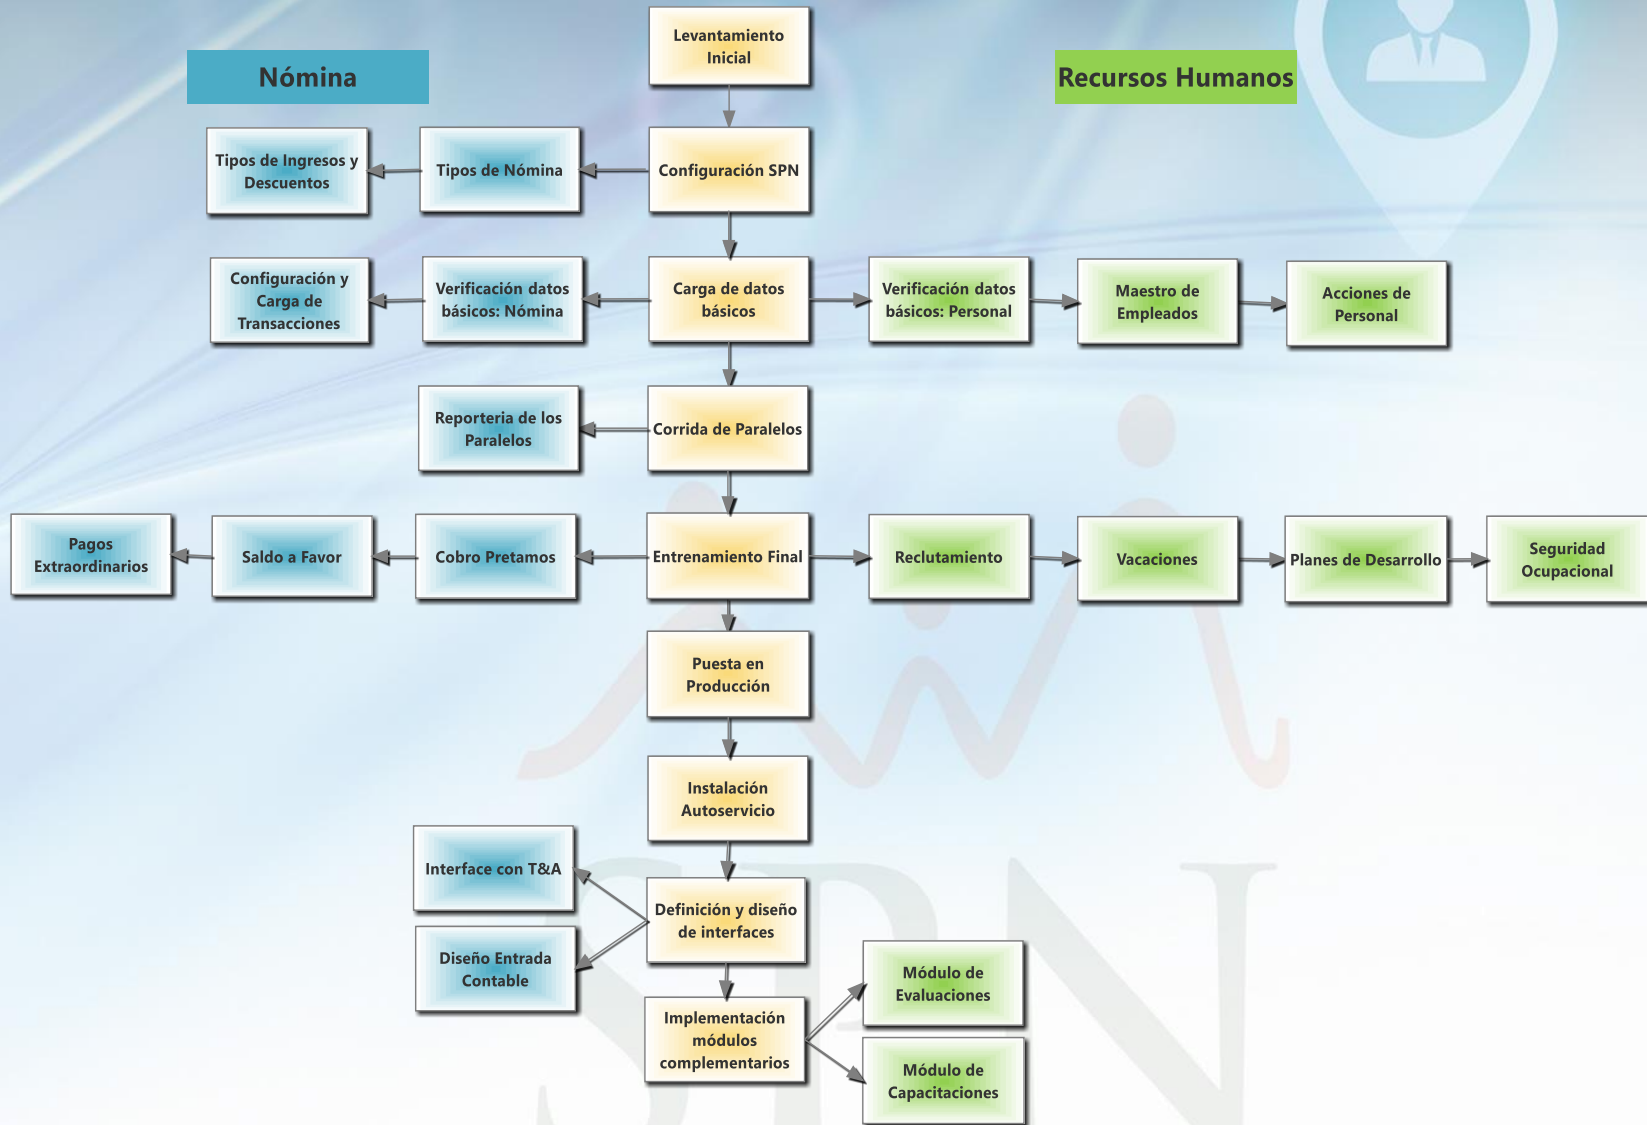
Nómina

Recursos Humanos

Levantamiento Inicial

Tipos de Ingresos y Descuentos

Tipos de Nómina

Configuración SPN

Configuración y Carga de Transacciones

Verificación datos básicos: Nómina

Carga de datos básicos

Verificación datos básicos: Personal

Maestro de Empleados

Acciones de Personal

Reporteria de los Paralelos

Corrida de Paralelos

Pagos Extraordinarios

Saldo a Favor

Cobro Pretamos

Entrenamiento Final

Reclutamiento

Vacaciones

Planes de Desarrollo

Seguridad Ocupacional

Puesta en Producción

Instalación Autoservicio

Interface con T&A

Definición y diseño de interfaces

Diseño Entrada Contable

Módulo de Evaluaciones

Implementación módulos complementarios

Módulo de Capacitaciones